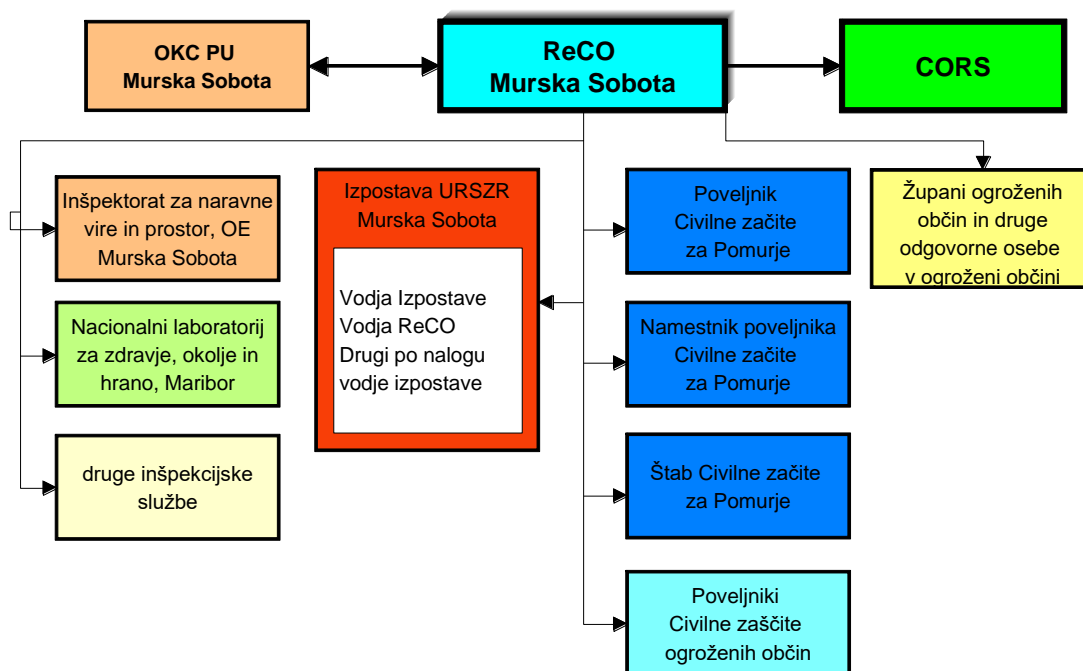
OKC PU
Murska Sobota

ReCO
Murska Sobota

CORS

Inšpektorat za naravne vire in prostor, OE Murska Sobota

Nacionalni laboratorij za zdravje, okolje in hrano, Maribor

druge inšpekcijske službe

Izpostava URSZR
Murska Sobota

Vodja Izpostave
Vodja ReCO
Drugi po nalogu vodje izpostave

Poveljnik
Civilne začite
za Pomurje

Namestnik poveljnika
Civilne začite
za Pomurje

Štab Civilne začite
za Pomurje

Poveljniki
Civilne zaščite
ogroženih občin

Župani ogroženih občin in druge odgovorne osebe v ogroženi občini